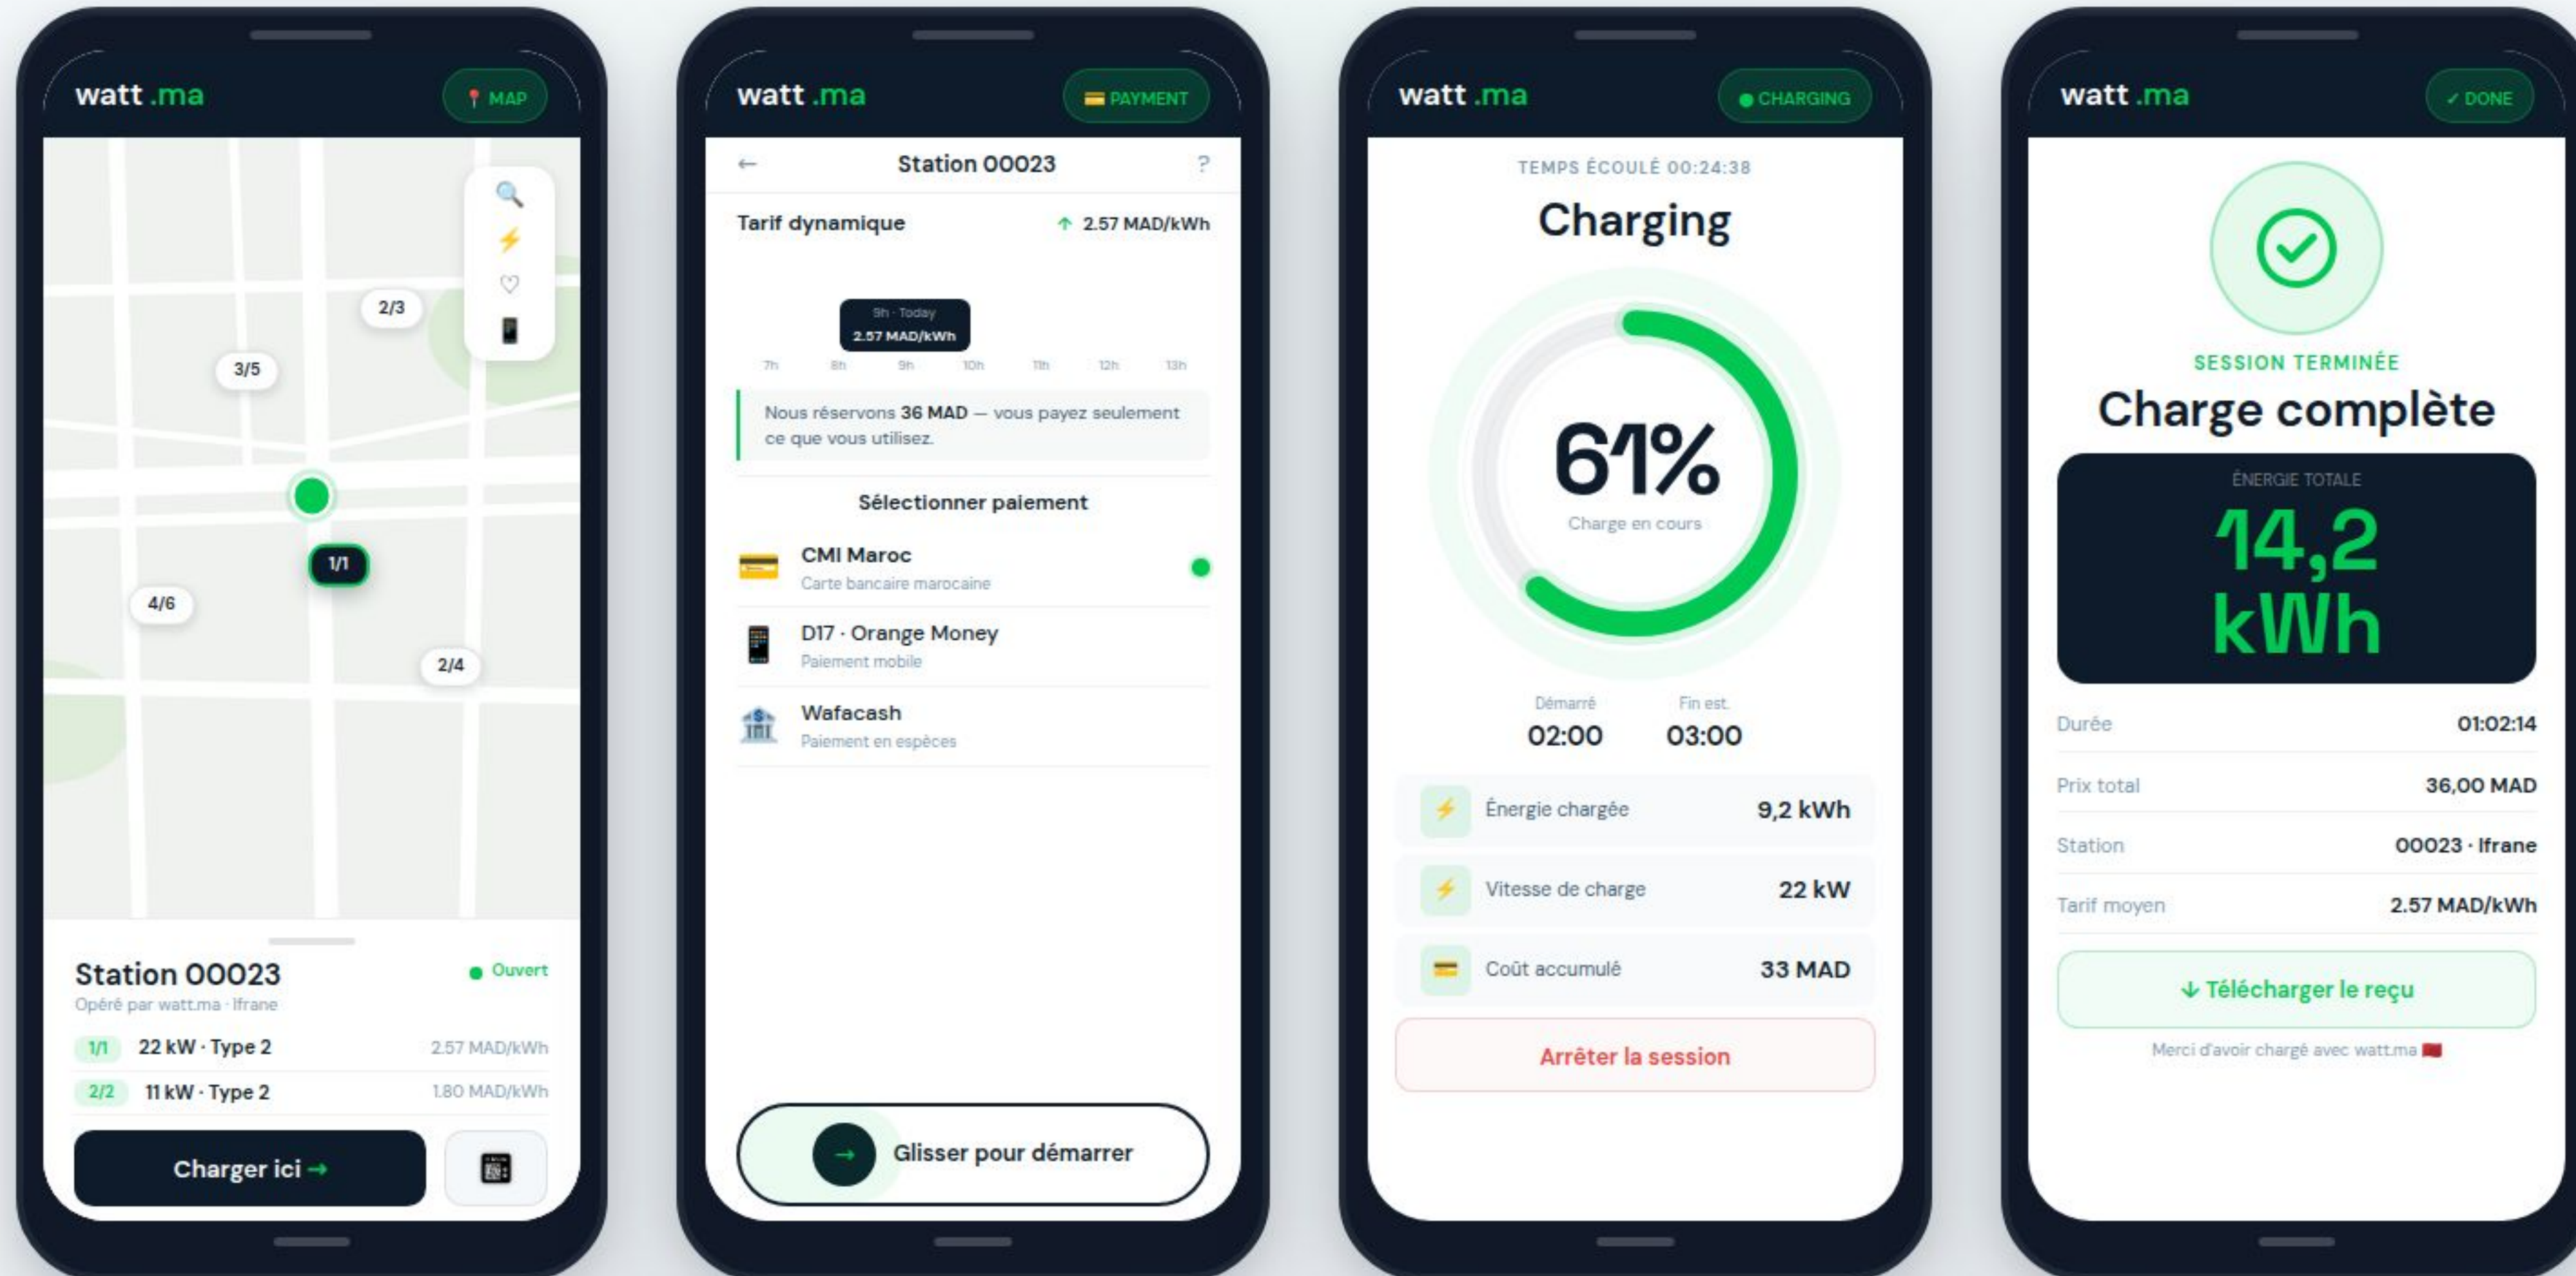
watt .ma

MAP

2/3

3/5

1/1

4/6

2/4

Station 00023

Ouvert

Opéré par watt.ma · Ifrane

1/1 22 kW · Type 2 2.57 MAD/kWh

2/2 11 kW · Type 2 1.80 MAD/kWh

Charger ici →

watt .ma

PAYMENT

← Station 00023 ?

Tarif dynamique

2.57 MAD/kWh

9h · Today

2.57 MAD/kWh

7h 8h 9h 10h 11h 12h 13h

Nous réservons 36 MAD — vous payez seulement ce que vous utilisez.

Sélectionner paiement

CMI Maroc

Carte bancaire marocaine

D17 · Orange Money

Paiement mobile

Wafacash

Paiement en espèces

→ Glisser pour démarrer

watt .ma

CHARGING

TEMPS ÉCOULÉ 00:24:38

Charging

61%

Charge en cours

Démarré

02:00

Fin est.

03:00

Énergie chargée 9,2 kWh

Vitesse de charge 22 kW

Coût accumulé 33 MAD

Arrêter la session

watt .ma

✓ DONE

SESSION TERMINÉE

Charge complète

ÉNERGIE TOTALE

14,2 kWh

Durée 01:02:14

Prix total 36,00 MAD

Station 00023 · Ifrane

Tarif moyen 2.57 MAD/kWh

↓ Télécharger le reçu

Merci d'avoir chargé avec watt.ma